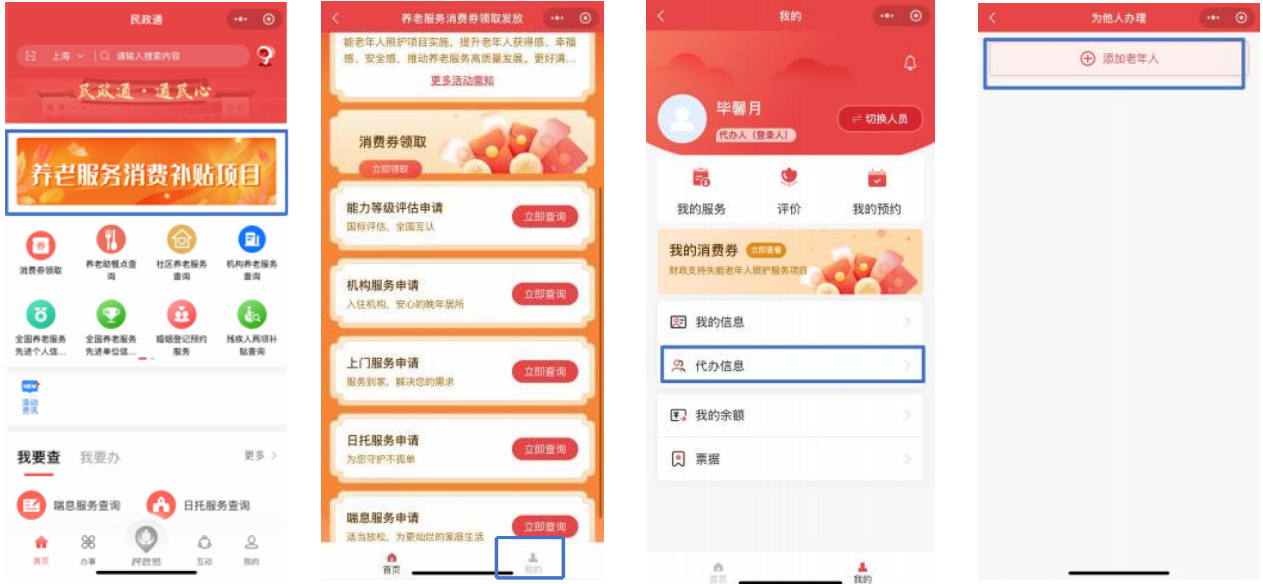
民政通

上海 请输入搜索内容

民政通·通民心

养老服务消费补贴项目

消费券领取
养老助餐点查询
社区养老服务查询
机构养老服务查询
全国养老服务先进个人信...
全国养老服务先进单位信...
婚姻登记预约服务
残疾人两项补贴查询

NEW
活动资讯

我要查 我要办 更多 >

喘息服务查询 日托服务查询

首页 办事 民政通 互动 我的

养老服务消费券领取发放

能老年人照护项目实施，提升老年人获得感、幸福感、安全感，推动养老服务高质量发展。更好满...
更多活动需知

消费券领取
立即领取

能力等级评估申请
国标评估、全国互认
立即查询

机构服务申请
入住机构，安心的晚年居所
立即查询

上门服务申请
服务到家，解决您的需求
立即查询

日托服务申请
为您守护不孤单
立即查询

喘息服务申请
适当放松，为更灿烂的家庭生活
立即查询

首页 我的

我的

毕馨月
代办人（登录人）
切换人员

我的服务 评价 我的预约

我的消费券 立即查看
财政支持失能老年人照护服务项目

我的信息
代办信息
我的余额
票据

首页 我的

为他人办理

添加老年人